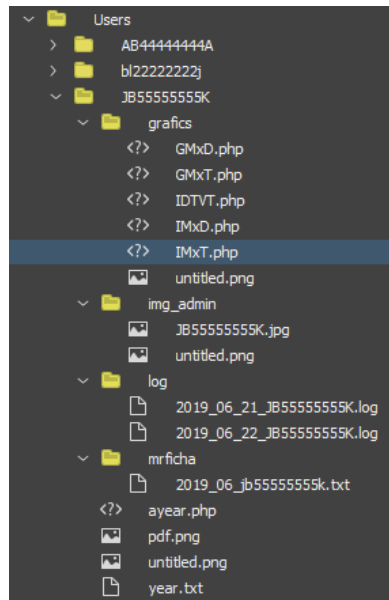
Users
AB44444444A
bl22222222j
JB55555555K
grafics
<?> GMxD.php
<?> GMxT.php
<?> IDTVT.php
<?> IMxD.php
<?> IMxT.php
untitled.png
img_admin
JB55555555K.jpg
untitled.png
log
2019_06_21_JB55555555K.log
2019_06_22_JB55555555K.log
mrficha
2019_06_jb55555555k.txt
<?> ayear.php
pdf.png
untitled.png
year.txt